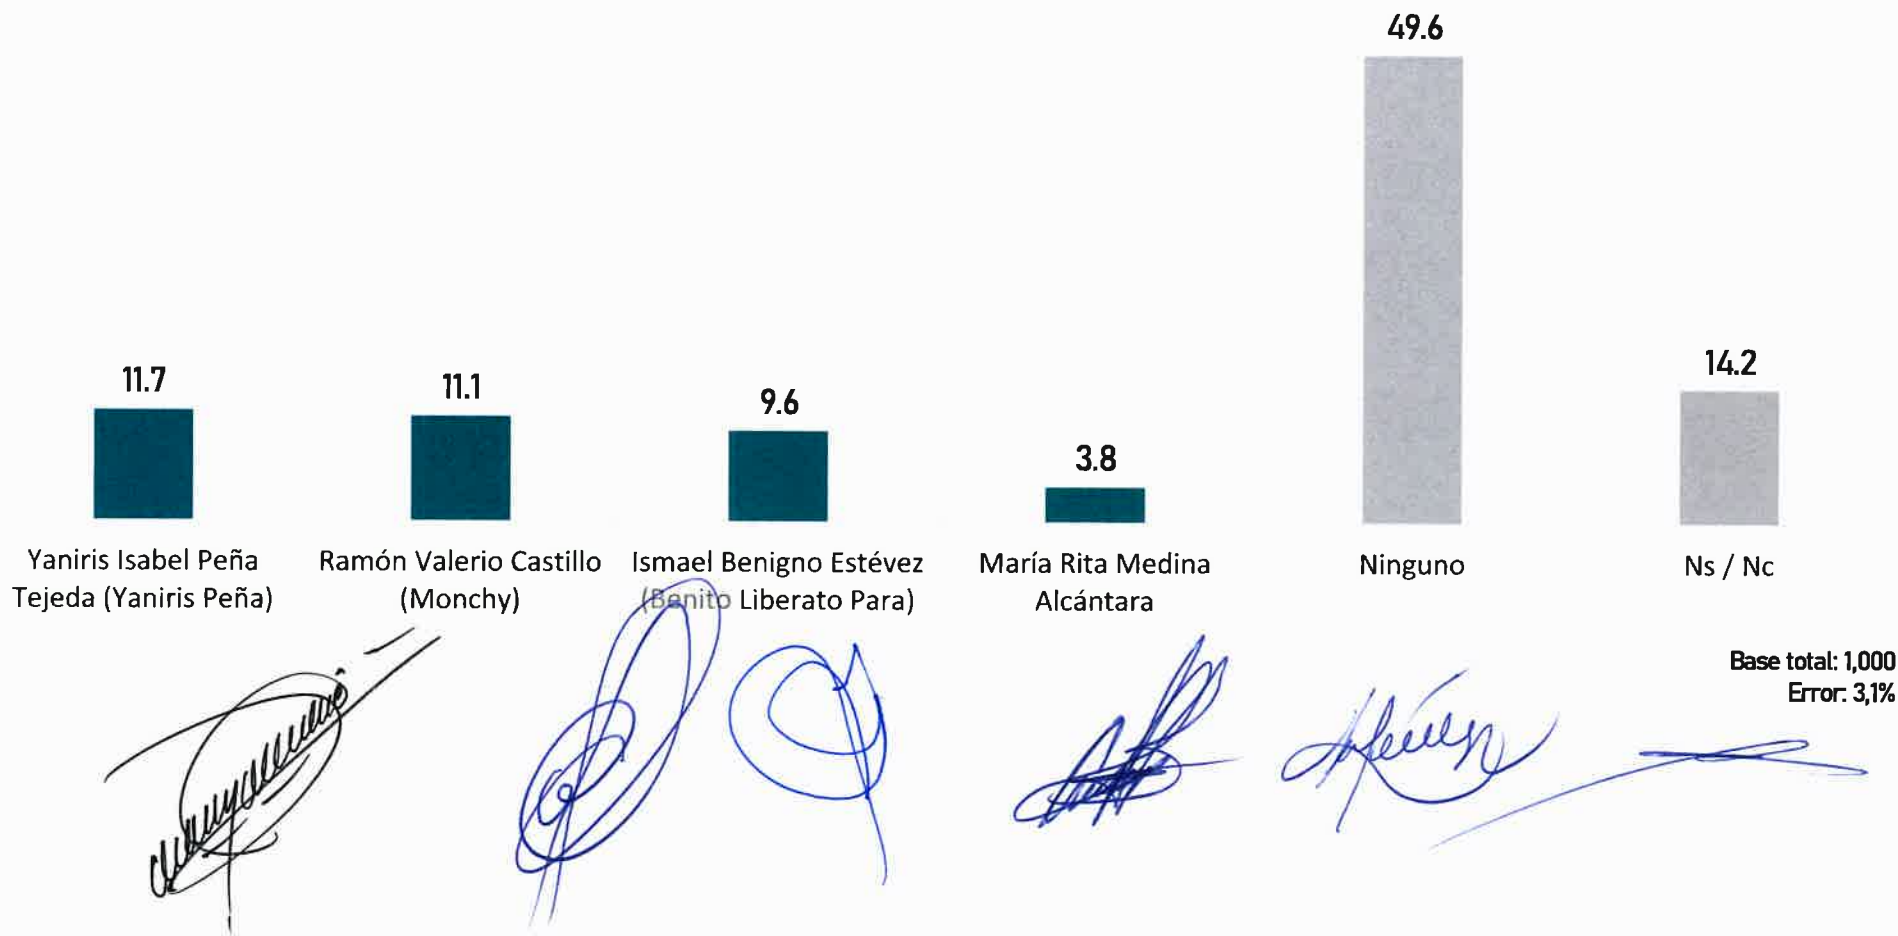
49.6

11.7

11.1

9.6

3.8

14.2

Yaniris Isabel Peña Tejeda (Yaniris Peña)

Ramón Valerio Castillo (Monchy)

Ismael Benigno Estévez (Benito Liberato Para)

María Rita Medina Alcántara

Ninguno

Ns / Nc

Base total: 1,000
Error: 3,1%